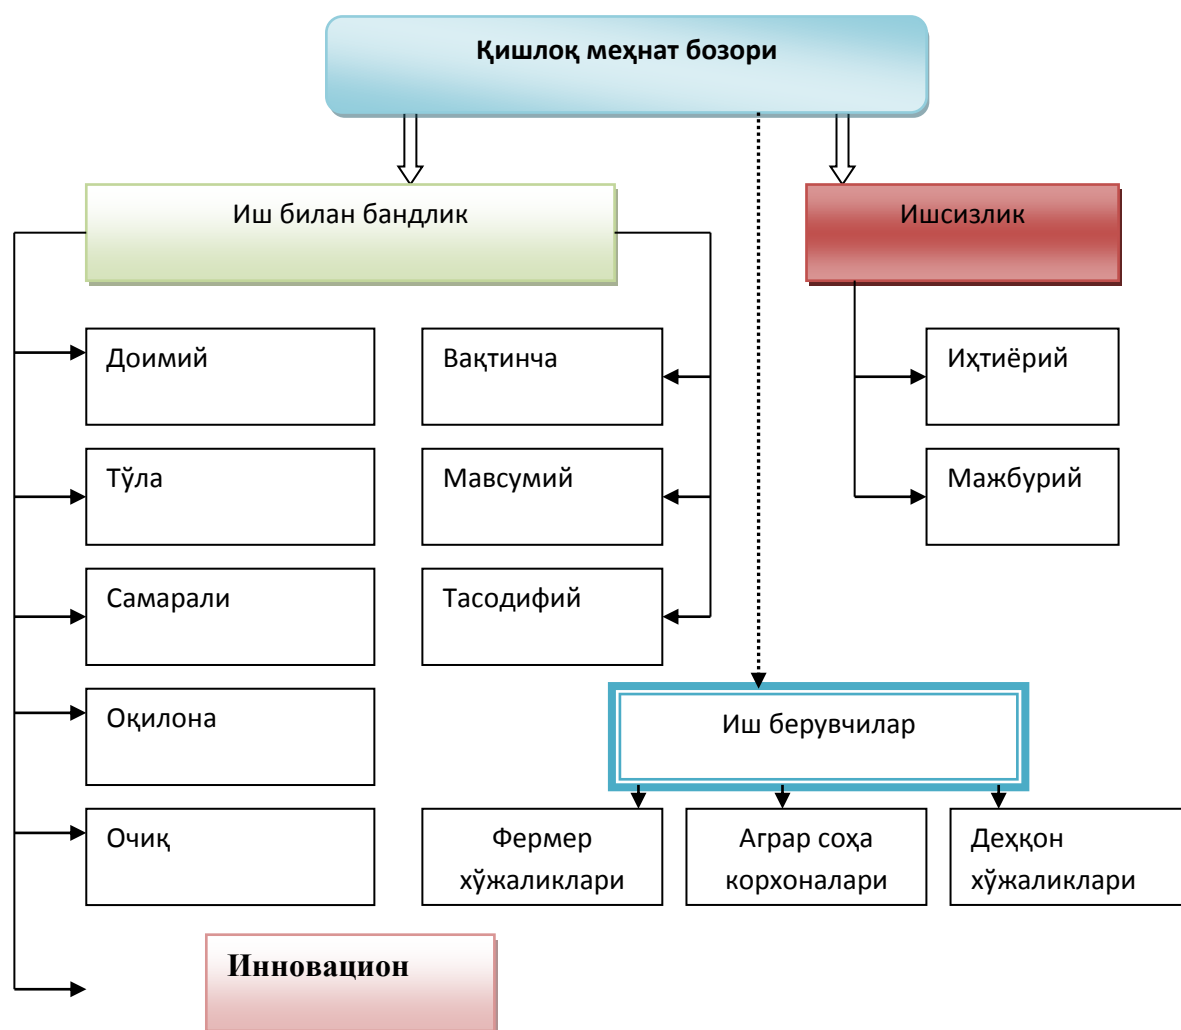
Қишлоқ меҳнат бозори

Иш билан бандлик

Ишсизлик

Доимий

Тўла

Самарали

Оқилона

Очиқ

Инновацион

Вақтинча

Мавсумий

Тасодифий

Иҳтиёрий

Мажбурий

Иш берувчилар

Фермер хўжаликлари

Аграр соҳа корхоналари

Деҳқон хўжаликлари